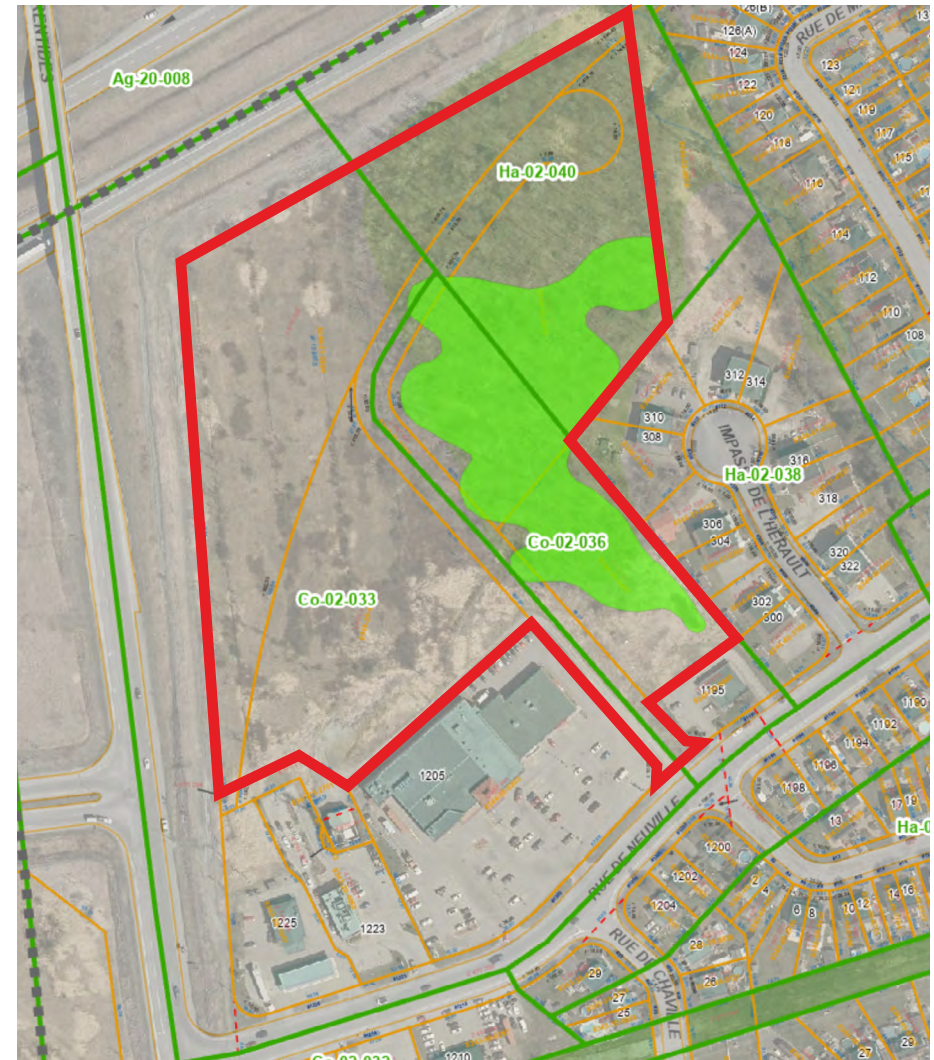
Ag-20-008

Ha-02-040

Co-02-036

Co-02-033

Ha-02-038

IMPASSE DE L'HERAULT

RUE DE NEUVILLE

RUE DE CHAVILLE

RUE DE M

126(B)
126(A)
124
122
120
118
116
114
112
110
108
123
121
119
117
115
312
314
310
308
316
318
306
304
302
300
320
322
1195
1205
1225
1223
1200
1202
1204
1198
1196
1194
1192
1190
17
19
13
2
6
8
10
12
14
16
28
29
27
25
28
29
1210

Ha-0

Co-02-033